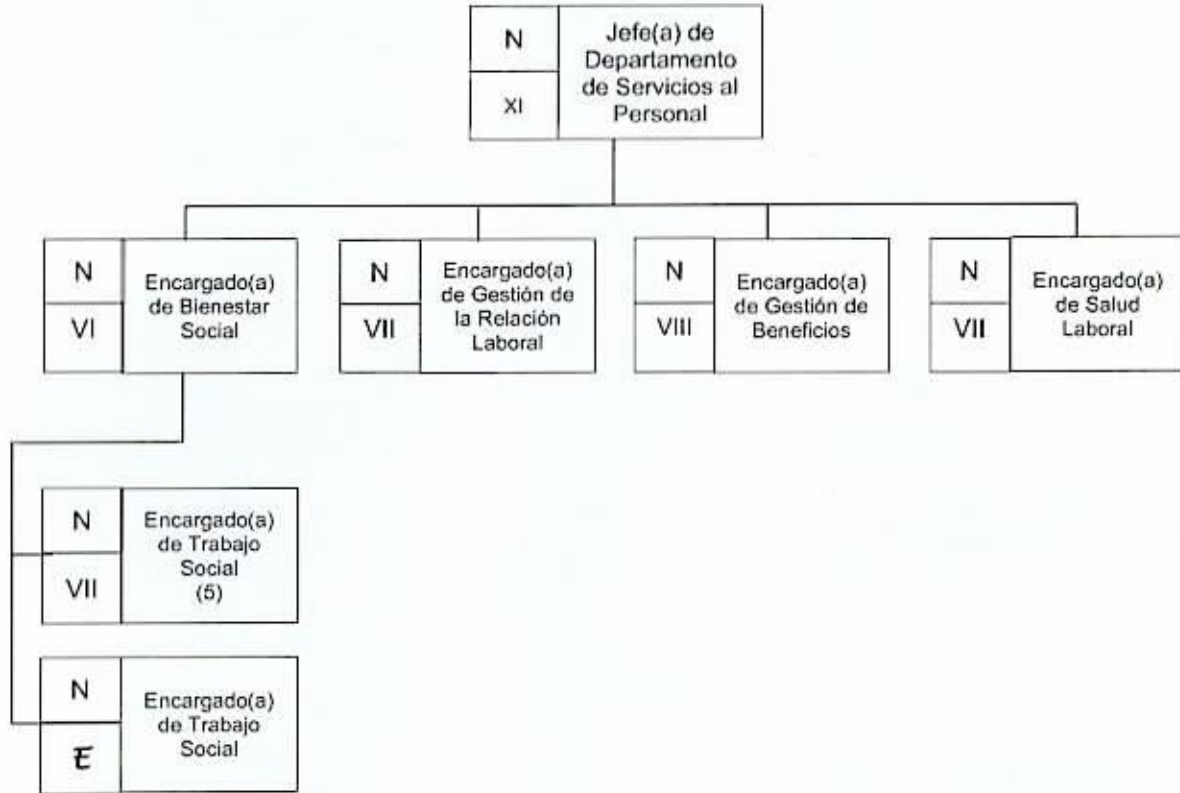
N
XI
Jefe(a) de Departamento de Servicios al Personal

N
VI
Encargado(a) de Bienestar Social

N
VII
Encargado(a) de Gestión de la Relación Laboral

N
VIII
Encargado(a) de Gestión de Beneficios

N
VII
Encargado(a) de Salud Laboral

N
VII
Encargado(a) de Trabajo Social (5)

N
E
Encargado(a) de Trabajo Social